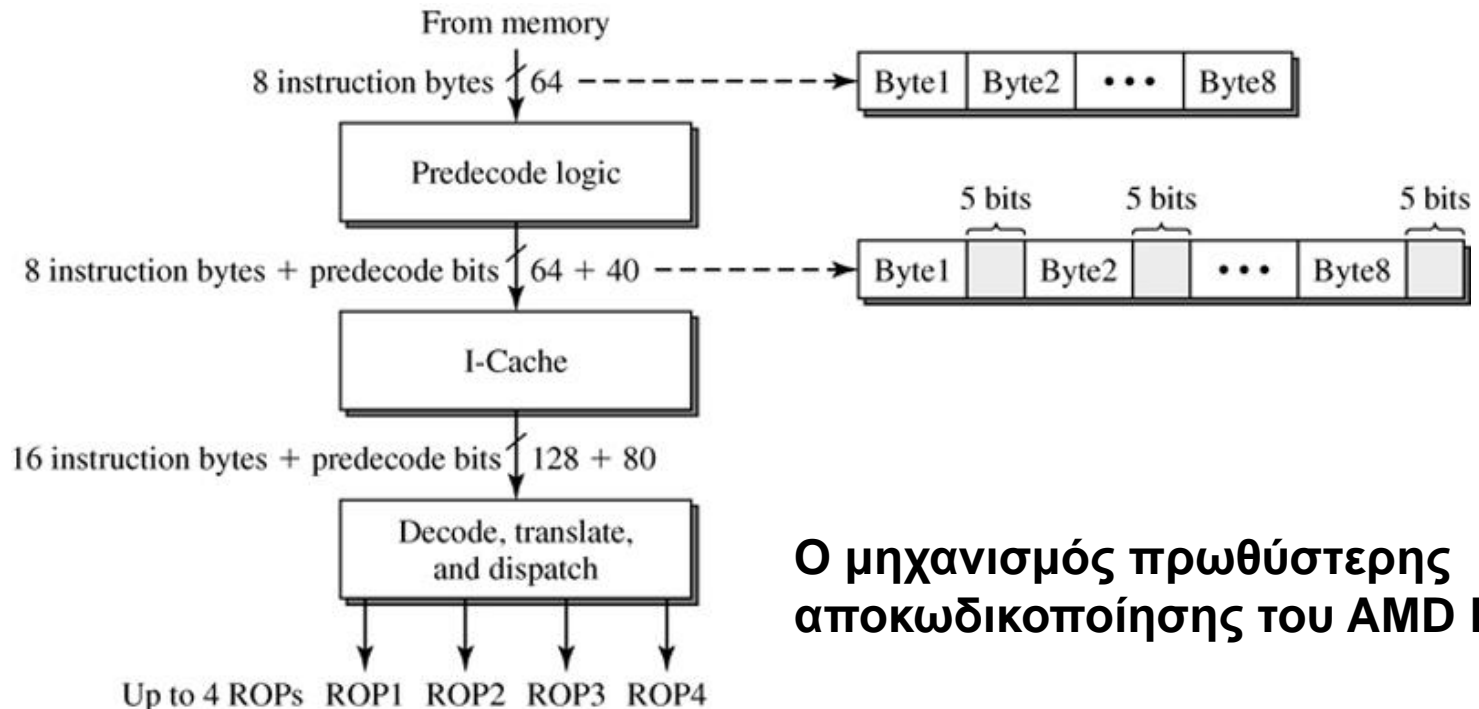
From memory

8 instruction bytes 64

Byte1 Byte2 • • • Byte8

Predecode logic

5 bits 5 bits 5 bits

8 instruction bytes + predecode bits 64 + 40

Byte1 Byte2 • • • Byte8

I-Cache

16 instruction bytes + predecode bits 128 + 80

Decode, translate, and dispatch

Up to 4 ROPs ROP1 ROP2 ROP3 ROP4

Ο μηχανισμός πρωθύστερης αποκωδικοποίησης του AMD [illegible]